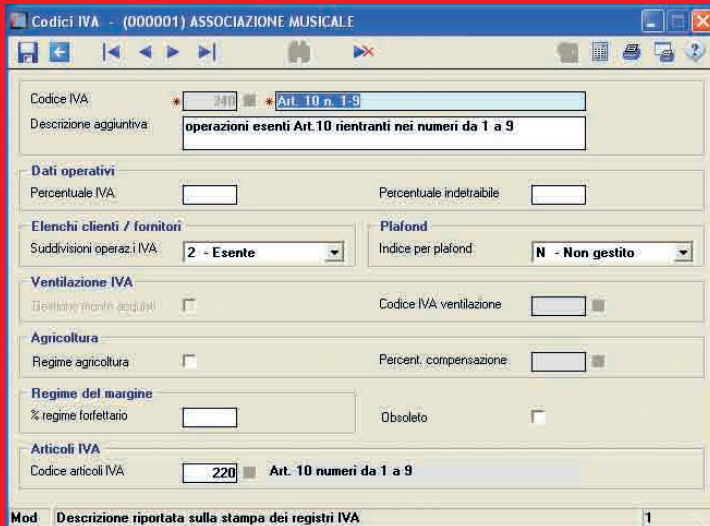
Codici IVA - (000001) ASSOCIAZIONE MUSICALE

Codice IVA * 340 * Art. 10 n. 1-9
Descrizione aggiuntiva operazioni esenti Art.10 rientranti nei numeri da 1 a 9

Dati operativi
Percentuale IVA
Percentuale indetraibile

Elenchi clienti / fornitori
Suddivisioni operaz.i IVA 2 - Esente

Plafond
Indice per plafond N - Non gestito

Ventilazione IVA
Gestione monte acquisti
Codice IVA ventilazione

Agricoltura
Regime agricoltura
Percent. compensazione

Regime del margine
% regime forfettario
Obsoleto

Articoli IVA
Codice articoli IVA 220 Art. 10 numeri da 1 a 9

Mod Descrizione riportata sulla stampa dei registri IVA 1